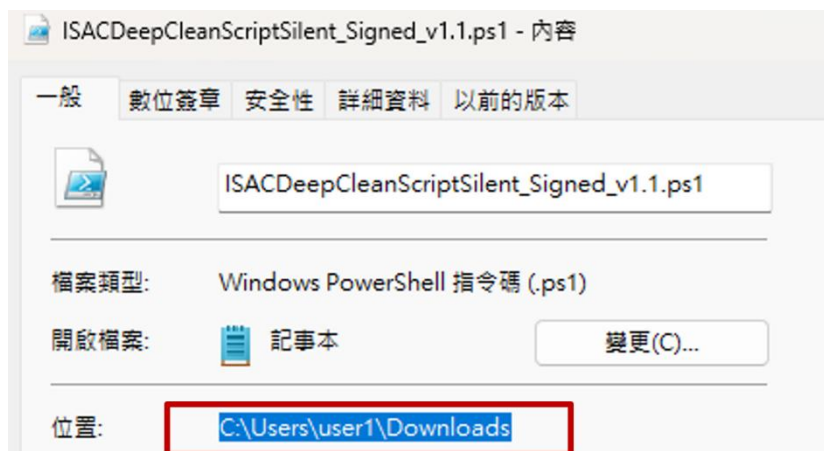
ISACDeepCleanScriptSilent_Signed_v1.1.ps1 - 內容

一般 | 數位簽章 | 安全性 | 詳細資料 | 以前的版本

ISACDeepCleanScriptSilent_Signed_v1.1.ps1

檔案類型: Windows PowerShell 指令碼 (.ps1)

開啟檔案: 記事本 變更(C)...

位置: C:\Users\user1\Downloads